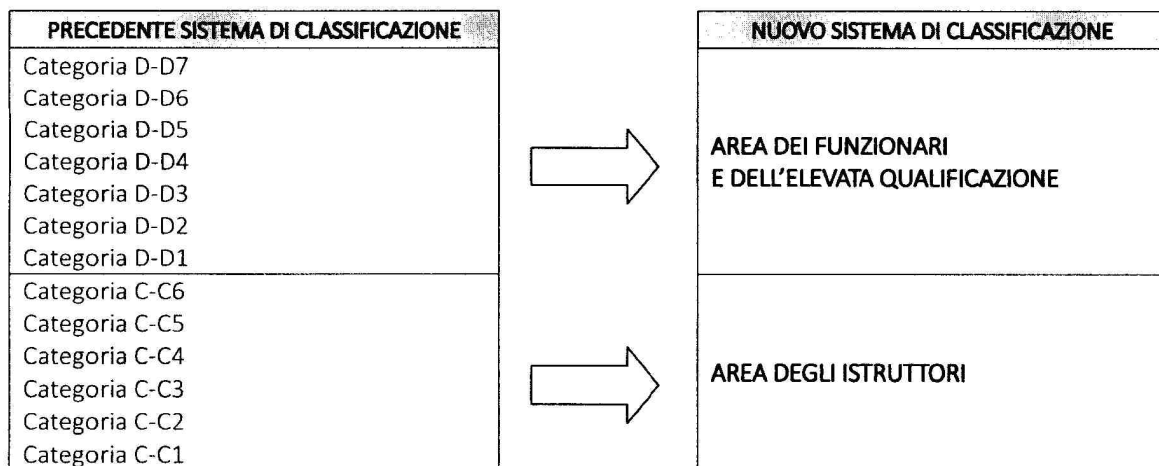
| PRECEDENTE SISTEMA DI CLASSIFICAZIONE | NUOVO SISTEMA DI CLASSIFICAZIONE |
|---|---|
| Categoria D-D7<br>Categoria D-D6<br>Categoria D-D5<br>Categoria D-D4<br>Categoria D-D3<br>Categoria D-D2<br>Categoria D-D1 | AREA DEI FUNZIONARI<br>E DELL'ELEVATA QUALIFICAZIONE |
| Categoria C-C6<br>Categoria C-C5<br>Categoria C-C4<br>Categoria C-C3<br>Categoria C-C2<br>Categoria C-C1 | AREA DEGLI ISTRUTTORI |